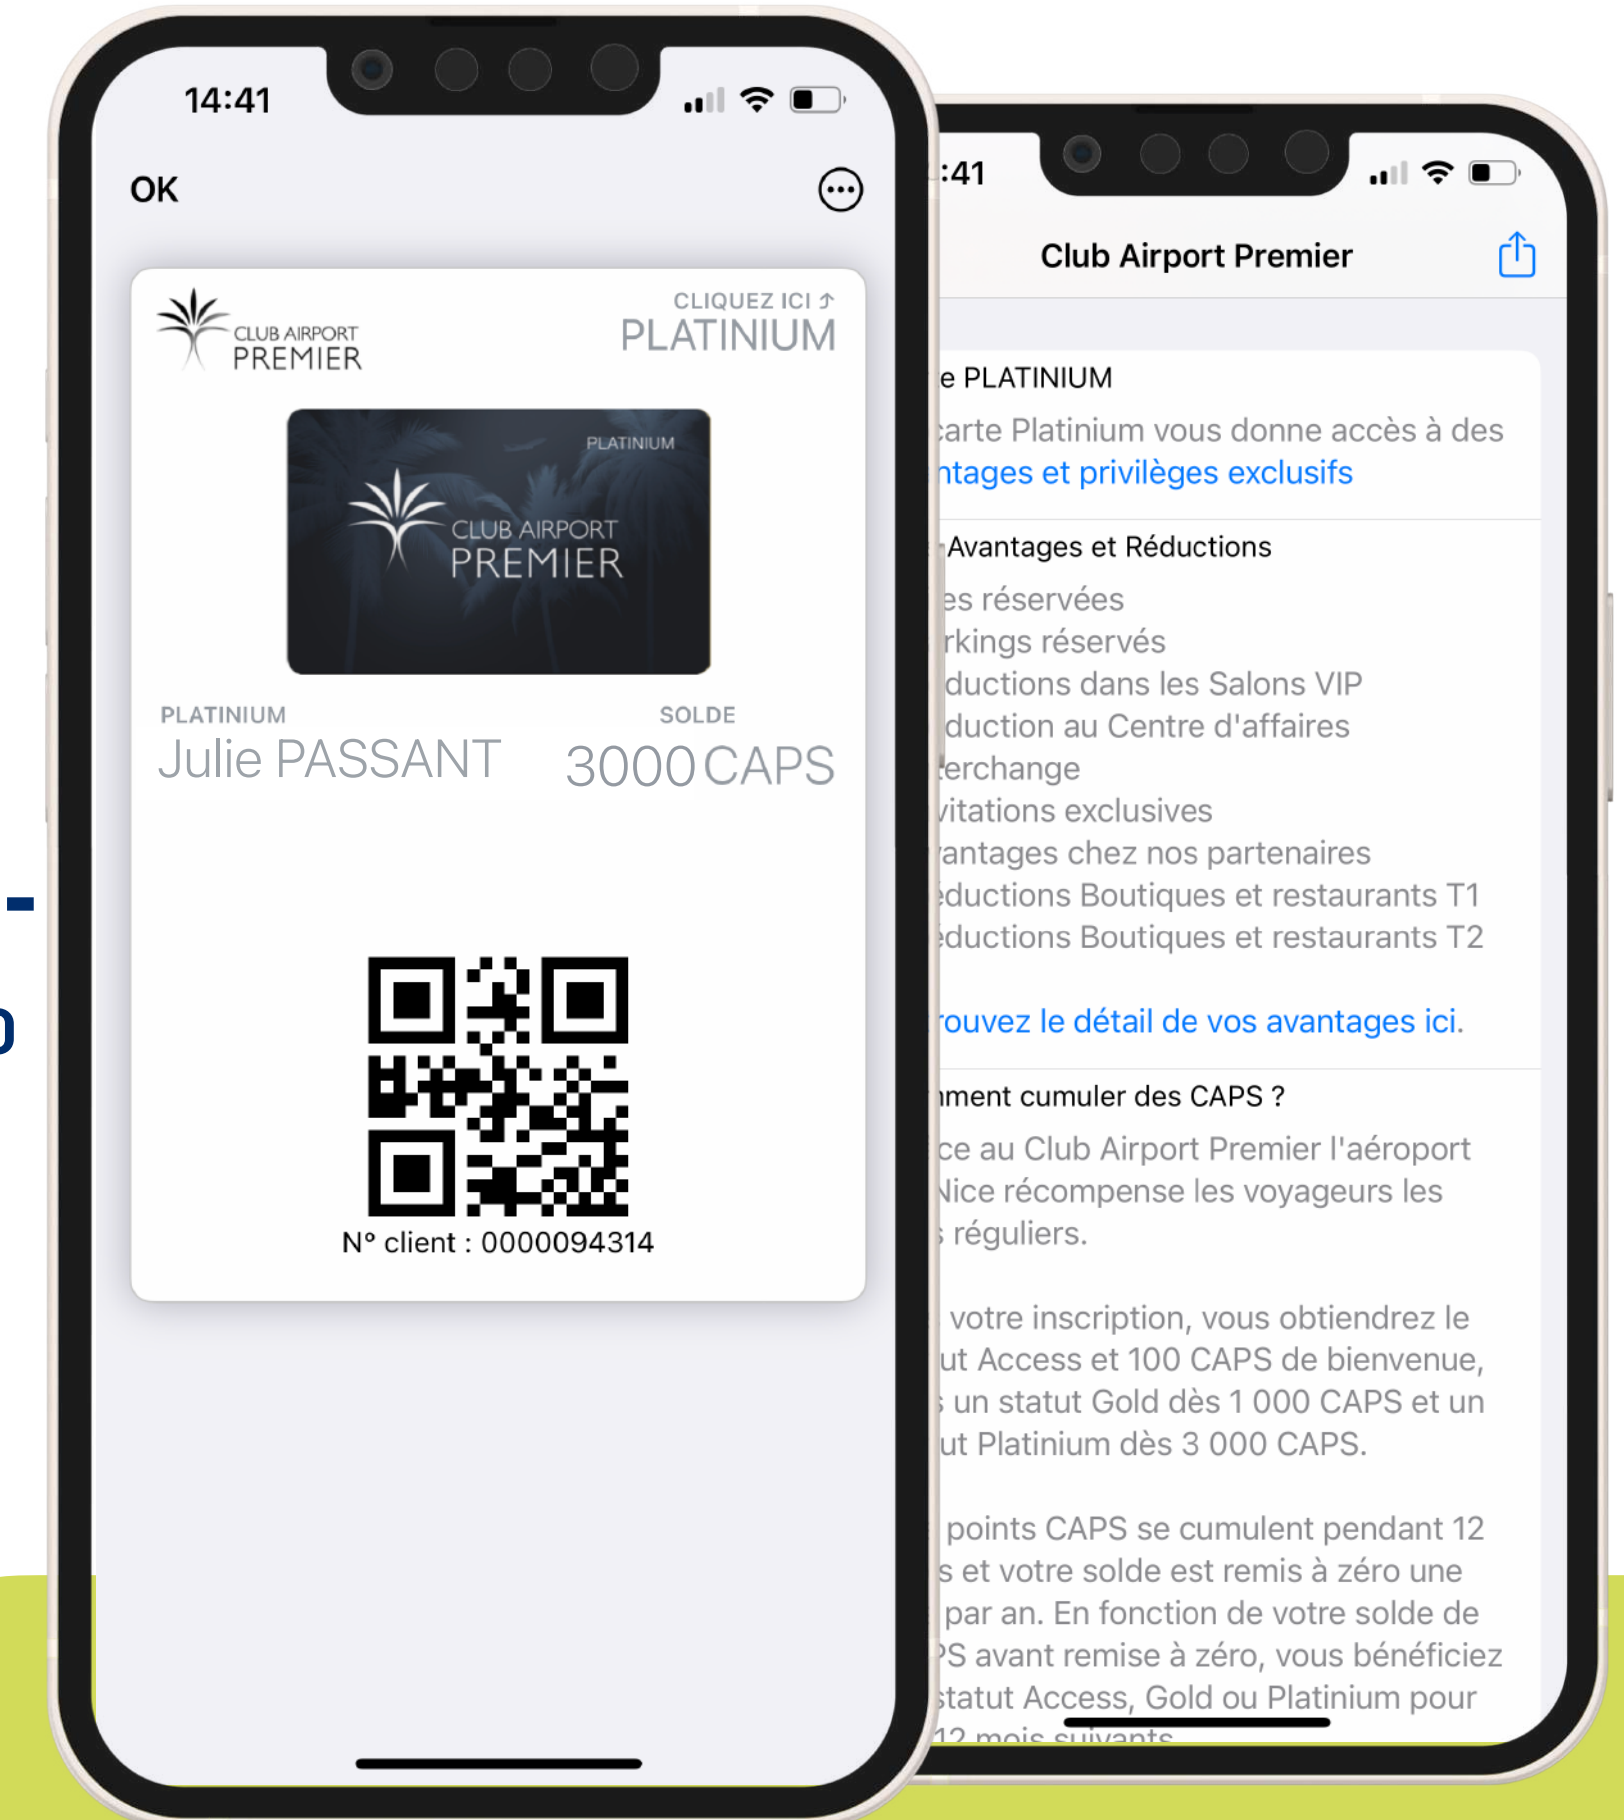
14:41

OK

CLUB AIRPORT PREMIER

CLIQUEZ ICI ↑
PLATINIUM

PLATINIUM
CLUB AIRPORT PREMIER

PLATINIUM
Julie PASSANT

SOLDE
3000 CAPS

N° client : 0000094314

:41

Club Airport Premier

e PLATINIUM
arte Platinium vous donne accès à des ntages et privilèges exclusifs

Avantages et Réductions
es réservées
rkings réservés
ductions dans les Salons VIP
duction au Centre d'affaires
erchange
vitations exclusives
antages chez nos partenaires
ductions Boutiques et restaurants T1
ductions Boutiques et restaurants T2

rouvez le détail de vos avantages ici.

ment cumuler des CAPS ?
ce au Club Airport Premier l'aéroport Nice récompense les voyageurs les réguliers.

votre inscription, vous obtiendrez le ut Access et 100 CAPS de bienvenue, un statut Gold dès 1 000 CAPS et un ut Platinium dès 3 000 CAPS.

points CAPS se cumulent pendant 12 s et votre solde est remis à zéro une par an. En fonction de votre solde de PS avant remise à zéro, vous bénéficiez statut Access, Gold ou Platinium pour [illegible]